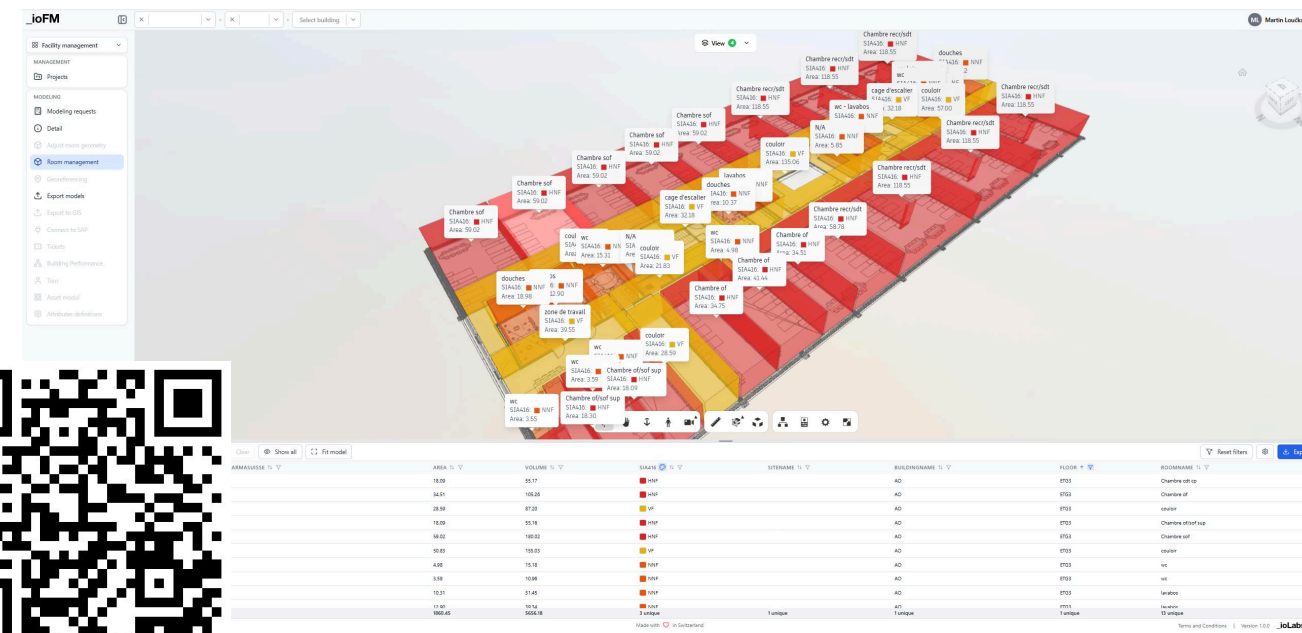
_ioFM

Select building

ML Martin Louško

Facility management

MANAGEMENT

Projects

MODELING

Modeling requests

Detail

Adjust room geometry

Room management

Georeferencing

Export models

Export to GIS

Connect to SAP

Tickets

Building Performance

Test

Asset model

Attributes definitions

View 4

Chambre recr/sdt
SIA416: HNF
Area: 118.55

douches
SIA416: NNF

Chambre recr/sdt
SIA416: HNF
Area: 118.55

wc

cage d'escalier
SIA416: VF
Area: 32.18

couloir
SIA416: VF
Area: 57.00

Chambre recr/sdt
SIA416: HNF
Area: 118.55

Chambre recr/sdt
SIA416: HNF
Area: 118.55

wc - lavabos
SIA416: NNF

Chambre recr/sdt
SIA416: HNF
Area: 118.55

Chambre sof
SIA416: HNF
Area: 59.02

N/A
SIA416: NNF
Area: 5.85

Chambre sof
SIA416: HNF
Area: 59.02

couloir
SIA416: VF
Area: 135.06

Chambre recr/sdt
SIA416: HNF
Area: 118.55

Chambre sof
SIA416: HNF
Area: 59.02

lavabos

douches
SIA416: NNF
Area: 10.37

Chambre sof
SIA416: HNF
Area: 59.02

cage d'escalier
SIA416: VF
Area: 32.18

Chambre recr/sdt
SIA416: HNF
Area: 58.78

Chambre sof
SIA416: HNF
Area: 59.02

wc
SIA416: NNF
Area: 4.98

Chambre of
SIA416: HNF
Area: 34.51

wc
SIA416: NNF
Area: 15.31

N/A

couloir
SIA416: VF
Area: 21.83

Chambre of
SIA416: HNF
Area: 43.44

douches
SIA416: NNF
Area: 18.98

Area: 12.90

Chambre of
SIA416: HNF
Area: 34.75

zone de travail
SIA416: VF
Area: 39.55

couloir
SIA416: VF
Area: 28.59

wc
SIA416: NNF
Area: 3.59

Chambre of/sof sup
SIA416: HNF
Area: 18.09

wc
SIA416: NNF
Area: 3.55

Chambre of/sof sup
SIA416: HNF
Area: 18.30

Clear | Show all | Fit model

Reset filters | Exp

| ARMASUISSE | AREA | VOLUME | SIA416 | SITENAME | BUILDINGNAME | FLOOR | ROOMNAME |
|---|---|---|---|---|---|---|---|
| | 18.09 | 55.17 | HNF | | AO | ET03 | Chambre cdt cp |
| | 34.51 | 105.26 | HNF | | AO | ET03 | Chambre of |
| | 28.59 | 87.20 | VF | | AO | ET03 | couloir |
| | 18.09 | 55.19 | HNF | | AO | ET03 | Chambre of/sof sup |
| | 59.02 | 180.02 | HNF | | AO | ET03 | Chambre sof |
| | 50.63 | 155.03 | VF | | AO | ET03 | couloir |
| | 4.98 | 15.18 | NNF | | AO | ET03 | wc |
| | 3.59 | 10.96 | NNF | | AO | ET03 | wc |
| | 10.31 | 31.45 | NNF | | AO | ET03 | lavabos |
| | 1860.45 | 5656.18 | 3 unique | 1 unique | 1 unique | 1 unique | 13 unique |

Made with ♡ in Switzerland

Terms and Conditions | Version 1.0.0 _ioLabs